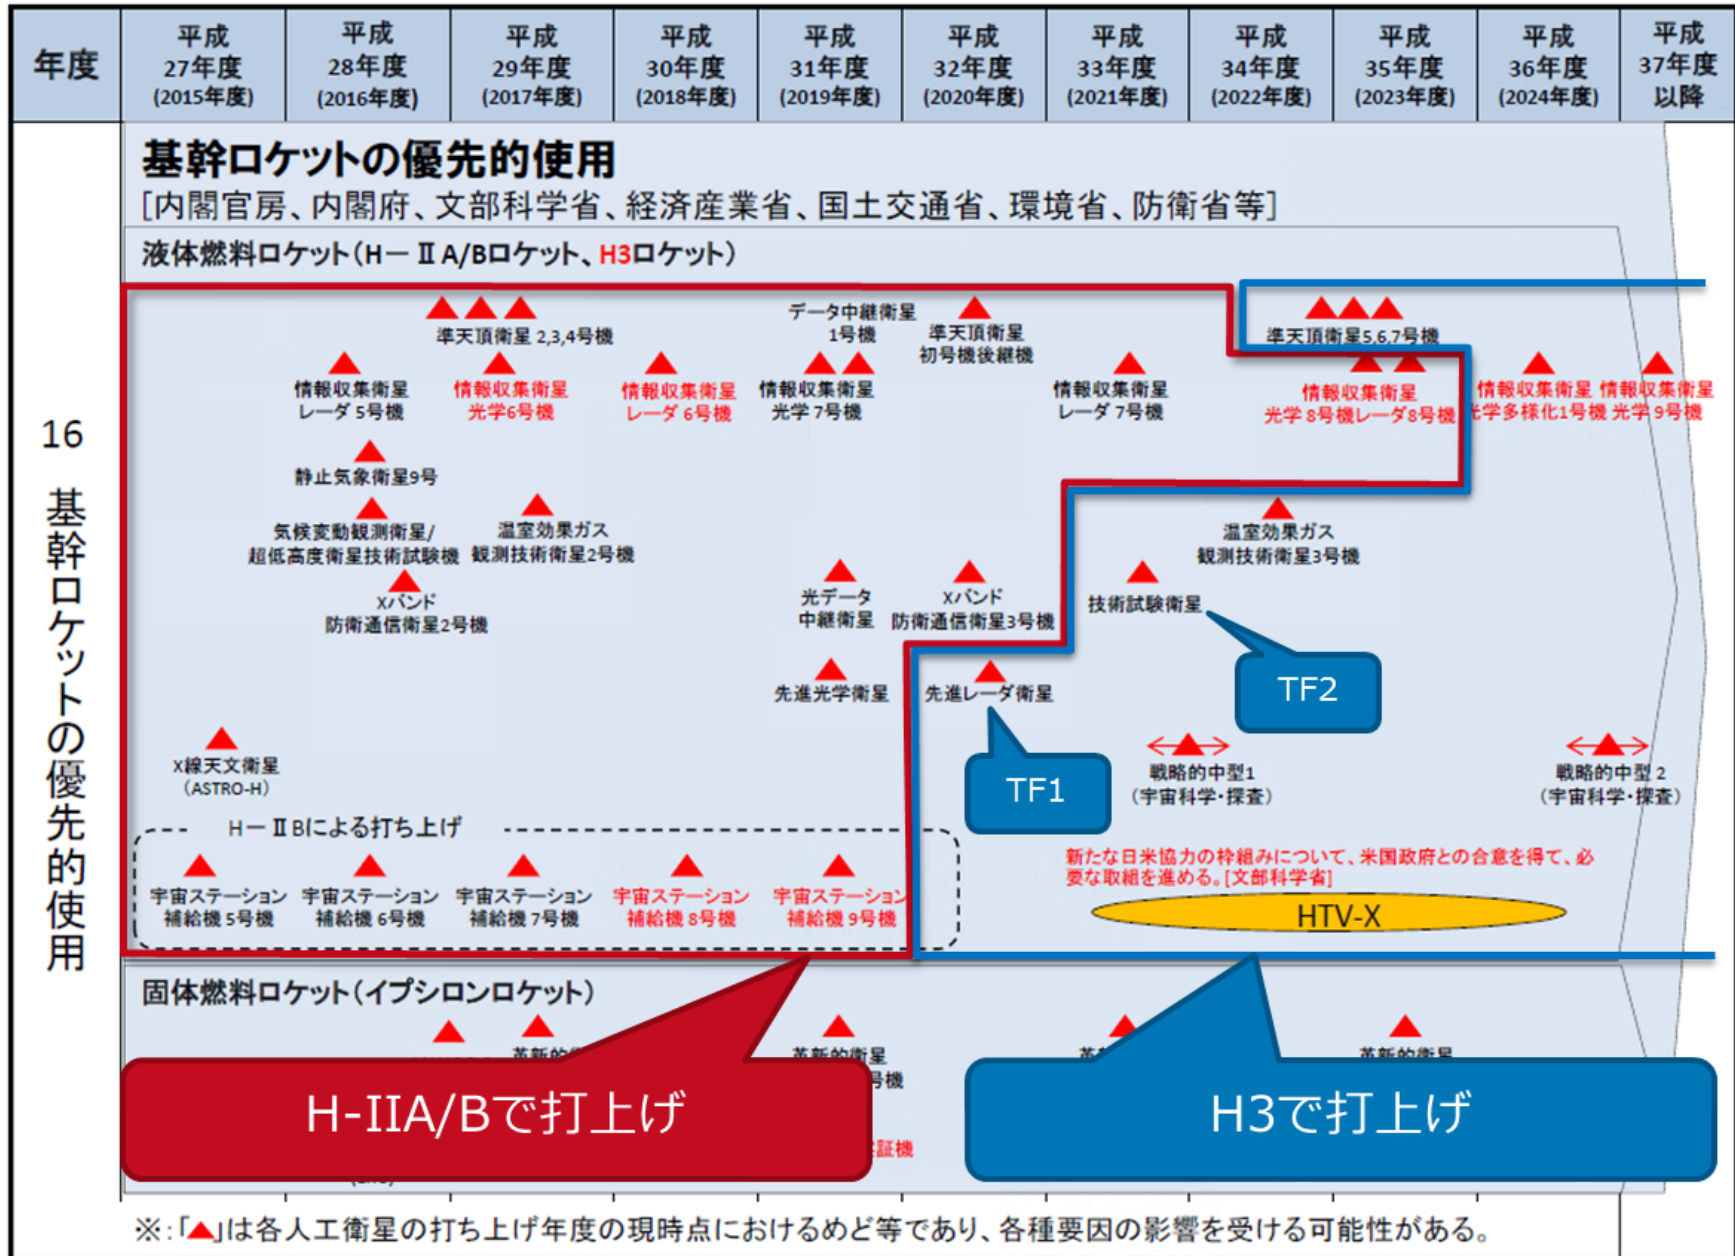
| 年度 | 平成27年度(2015年度) | 平成28年度(2016年度) | 平成29年度(2017年度) | 平成30年度(2018年度) | 平成31年度(2019年度) | 平成32年度(2020年度) | 平成33年度(2021年度) | 平成34年度(2022年度) | 平成35年度(2023年度) | 平成36年度(2024年度) | 平成37年度以降 |
|---|---|---|---|---|---|---|---|---|---|---|---|

16 基幹ロケットの優先的使用

基幹ロケットの優先的使用
[内閣官房、内閣府、文部科学省、経済産業省、国土交通省、環境省、防衛省等]

液体燃料ロケット(H－ⅡA/Bロケット、H3ロケット)

準天頂衛星 2,3,4号機
データ中継衛星 1号機
準天頂衛星 初号機後継機
準天頂衛星5,6,7号機
情報収集衛星 レーダ 5号機
情報収集衛星 光学6号機
情報収集衛星 レーダ 6号機
情報収集衛星 光学 7号機
情報収集衛星 レーダ 7号機
情報収集衛星 光学 8号機レーダ8号機
情報収集衛星 光学多様化1号機
情報収集衛星 光学 9号機
静止気象衛星9号
気候変動観測衛星/超低高度衛星技術試験機
温室効果ガス観測技術衛星2号機
Xバンド 防衛通信衛星2号機
光データ 中継衛星
Xバンド 防衛通信衛星3号機
温室効果ガス観測技術衛星3号機
技術試験衛星
TF2
先進光学衛星
先進レーダ衛星
TF1
X線天文衛星 (ASTRO-H)
戦略的中型1 (宇宙科学・探査)
戦略的中型 2 (宇宙科学・探査)
H－ⅡBによる打ち上げ
宇宙ステーション補給機 5号機
宇宙ステーション補給機 6号機
宇宙ステーション補給機 7号機
宇宙ステーション補給機 8号機
宇宙ステーション補給機 9号機
新たな日米協力の枠組みについて、米国政府との合意を得て、必要な取組を進める。[文部科学省]
HTV-X

固体燃料ロケット(イプシロンロケット)
革新的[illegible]
革新的衛星 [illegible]号機
革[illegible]
革新的衛星
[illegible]証機

H-IIA/Bで打上げ
H3で打上げ

※:「▲」は各人工衛星の打ち上げ年度の現時点におけるめど等であり、各種要因の影響を受ける可能性がある。